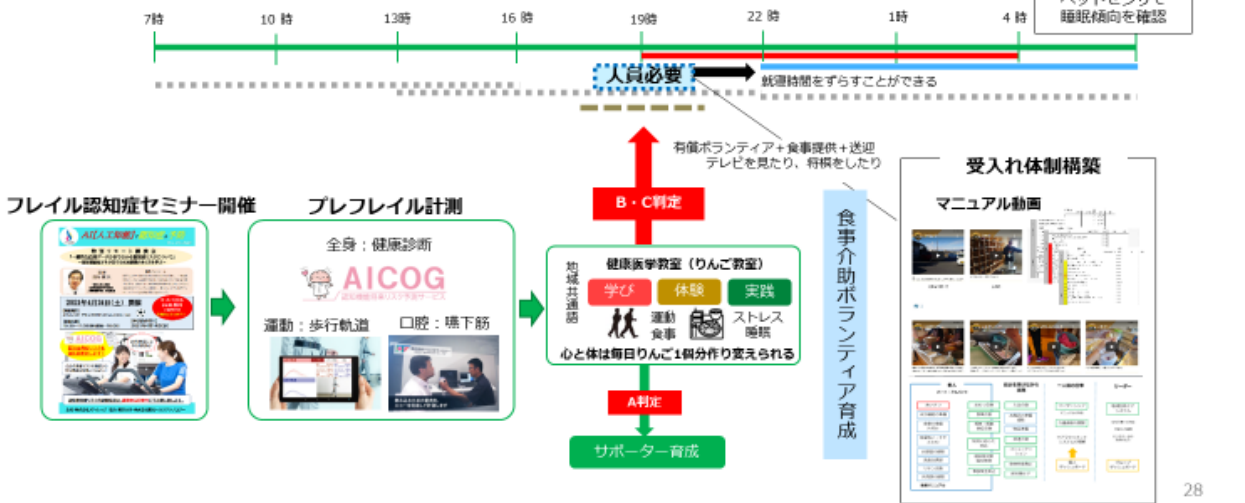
7時
10 時
13時
16 時
19時
22 時
1時
4 時
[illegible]
睡眠傾向を確認

人員必要
就寝時間をずらすことができる

有償ボランティア＋食事提供＋送迎
テレビを見たり、将棋をしたり

B・C判定

受入れ体制構築

マニュアル動画

フレイル認知症セミナー開催

プレフレイル計測

全身：健康診断

AICOG

運動：歩行軌道
口腔：嚥下筋

地域共通語

健康医学教室（りんご教室）

学び
体験
実践

運動
食事

ストレス
睡眠

心と体は毎日りんご1個分作り変えられる

A判定

サポーター育成

食事介助ボランティア育成

28